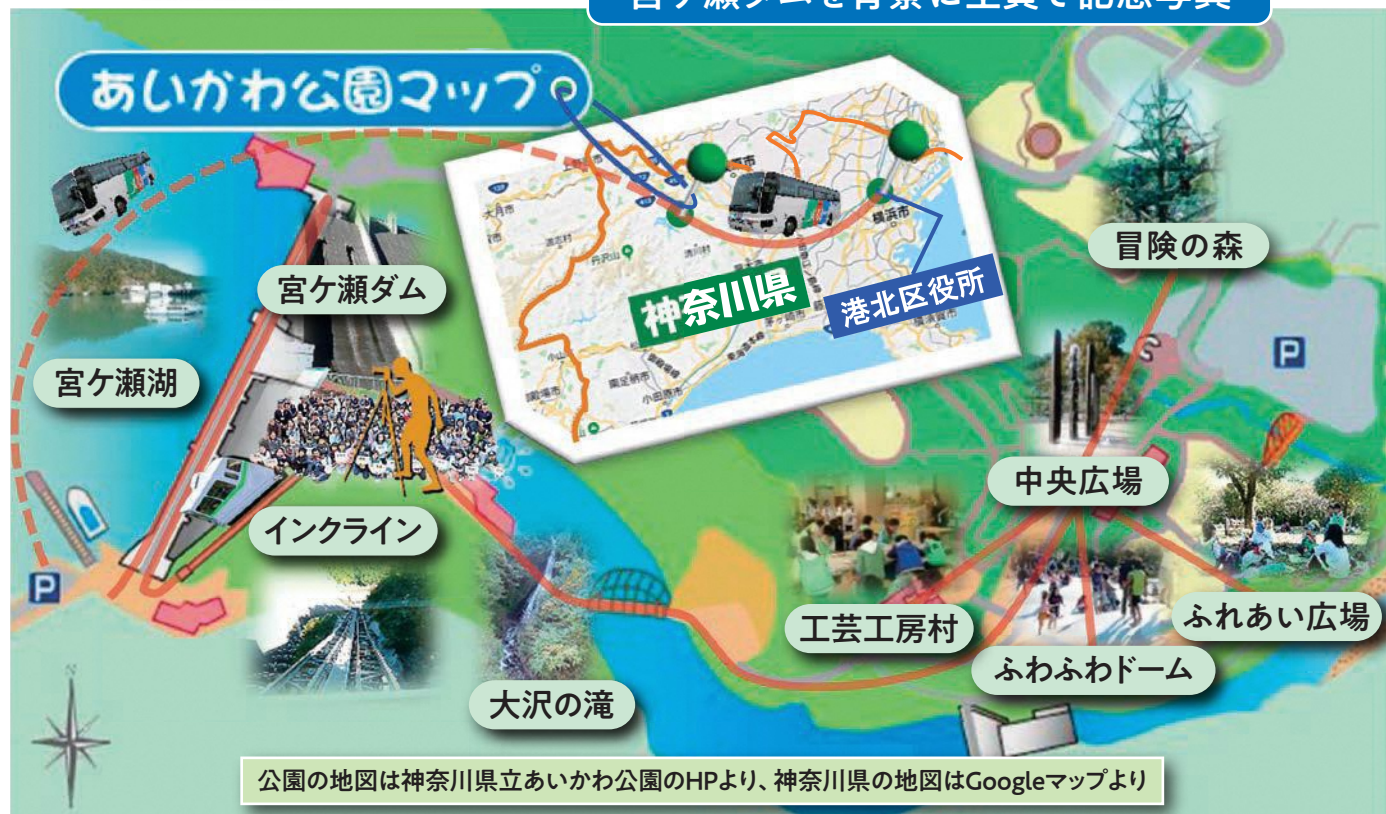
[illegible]

あいかわ公園マップ

神奈川県

港北区役所

冒険の森

宮ケ瀬ダム

宮ケ瀬湖

中央広場

インクライン

工芸工房村

ふれあい広場

ふわふわドーム

大沢の滝

P

P

公園の地図は神奈川県立あいかわ公園のHPより、神奈川県の地図はGoogleマップより